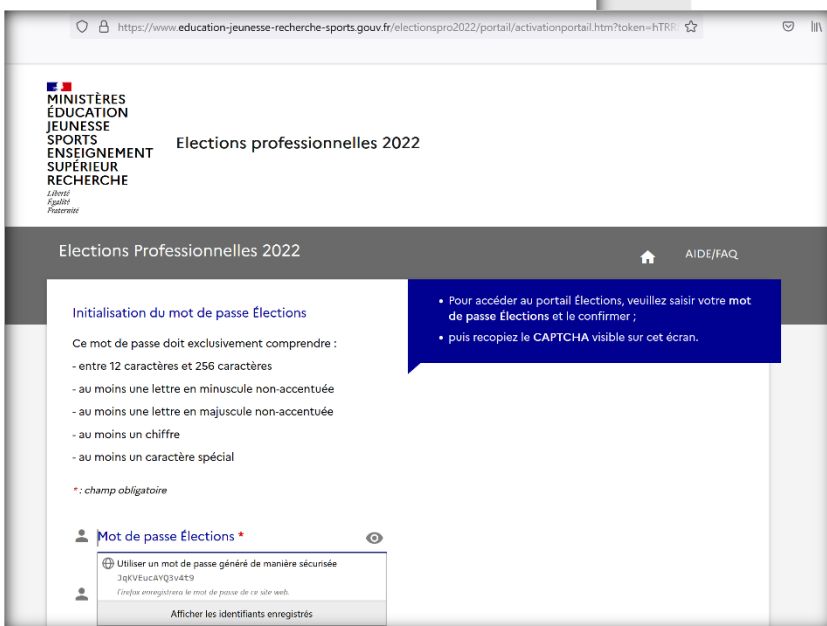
https://www.education-jeunesse-recherche-sports.gouv.fr/electionspro2022/portail/activationportail.htm?token=hTRR

MINISTÈRES
ÉDUCATION
JEUNESSE
SPORTS
ENSEIGNEMENT
SUPÉRIEUR
RECHERCHE
Liberté
Égalité
Fraternité

Elections professionnelles 2022

Elections Professionnelles 2022

AIDE/FAQ

Initialisation du mot de passe Élections

Ce mot de passe doit exclusivement comprendre :

- entre 12 caractères et 256 caractères

- au moins une lettre en minuscule non-accentuée

- au moins une lettre en majuscule non-accentuée

- au moins un chiffre

- au moins un caractère spécial

* : champ obligatoire

Mot de passe Élections *

Utiliser un mot de passe généré de manière sécurisée
JqKVEucAYQ3v4t9
Firefox enregistrera le mot de passe de ce site web.

Afficher les identifiants enregistrés

• Pour accéder au portail Élections, veuillez saisir votre mot de passe Élections et le confirmer ;

• puis recopiez le CAPTCHA visible sur cet écran.